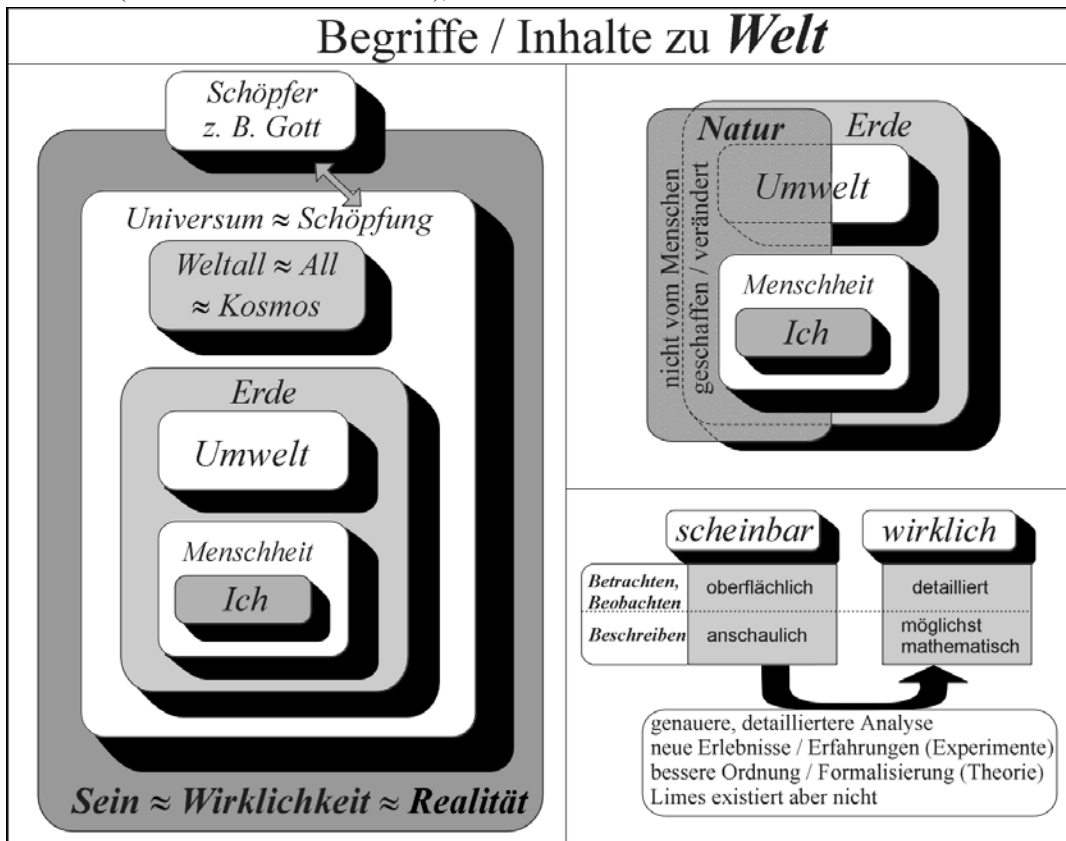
Begriffe / Inhalte zu ***Welt***

*Schöpfer*
*z. B. Gott*

*Universum ≈ Schöpfung*

*Weltall ≈ All*
*≈ Kosmos*

*Erde*

*Umwelt*

*Menschheit*

*Ich*

***Sein ≈ Wirklichkeit ≈ Realität***

***Natur***

*Erde*

nicht vom Menschen
geschaffen / verändert

*Umwelt*

*Menschheit*

*Ich*

*scheinbar*

*wirklich*

| | | |
|---|---|---|
| ***Betrachten, Beobachten*** | oberflächlich | detailliert |
| ***Beschreiben*** | anschaulich | möglichst mathematisch |

genauere, detailliertere Analyse
neue Erlebnisse / Erfahrungen (Experimente)
bessere Ordnung / Formalisierung (Theorie)
Limes existiert aber nicht